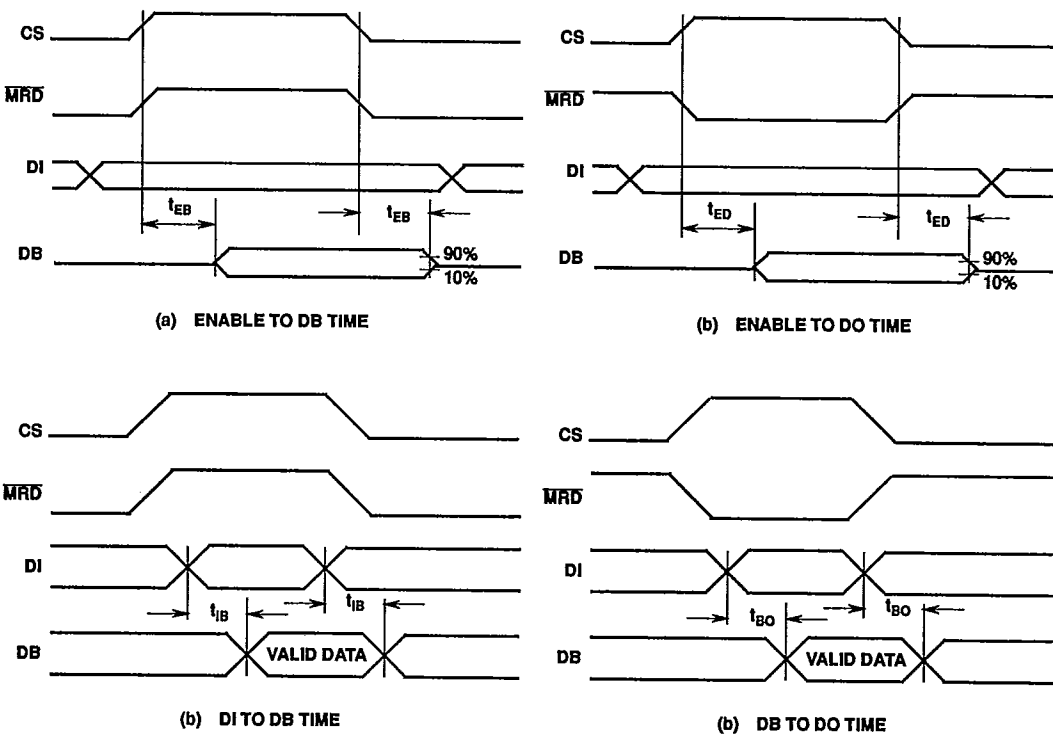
CS

$\overline{MRD}$

DI

$t_{EB}$

$t_{EB}$

DB

90%

10%

(a) ENABLE TO DB TIME

CS

$\overline{MRD}$

DI

$t_{ED}$

$t_{ED}$

DB

90%

10%

(b) ENABLE TO DO TIME

CS

$\overline{MRD}$

DI

$t_{IB}$

$t_{IB}$

DB

VALID DATA

(b) DI TO DB TIME

CS

$\overline{MRD}$

DI

$t_{BO}$

$t_{BO}$

DB

VALID DATA

(b) DB TO DO TIME